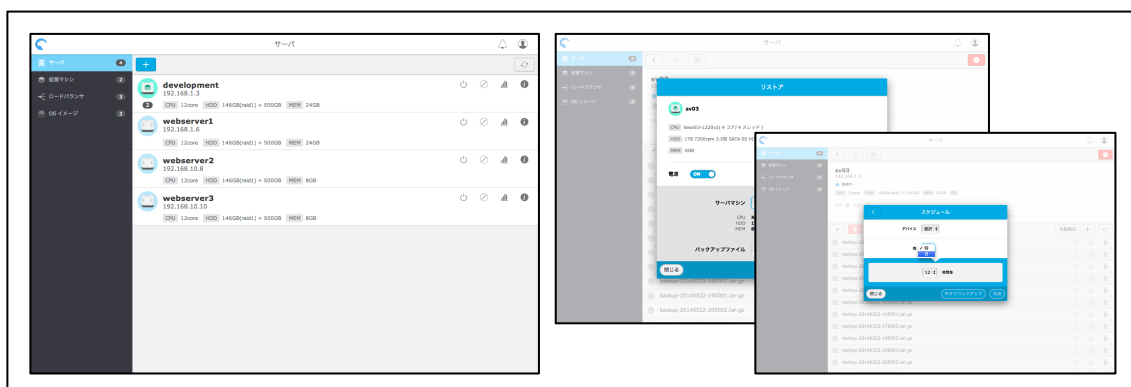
サーバ

サーバ 4
仮想マシン 2
ロードバランサ 3
OS イメージ 2

+

development
192.168.1.3
2 CPU 12core HDD 146GB(raid1) + 500GB MEM 24GB

webserver1
192.168.1.6
CPU 12core HDD 146GB(raid1) + 500GB MEM 24GB

webserver2
192.168.10.8
CPU 12core HDD 146GB(raid1) + 500GB MEM 8GB

webserver3
192.168.10.10
CPU 12core HDD 146GB(raid1) + 500GB MEM 8GB

サーバ

サーバ
仮想マシン
ロードバランサ
OS イメージ

リストア

sv03

CPU Xeon E3-1220v2( 4 コア/ 4 スレッド )
HDD 1TB 7200rpm 3.5型 SATA III HD
MEM 8GB

電源 ON

サーバマシン
CPU
HDD
MEM

バックアップファイル

閉じる

backup-20140522-190001.tar.gz
backup-20140522-200002.tar.gz

サーバ

sv03
192.168.1.3

スケジュール

デバイス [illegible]

毎 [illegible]

12 時間毎

閉じる
今すぐバックアップ 保存

backup-20140522-170001.tar.gz
backup-20140522-180001.tar.gz
backup-20140522-190001.tar.gz
backup-20140522-200002.tar.gz